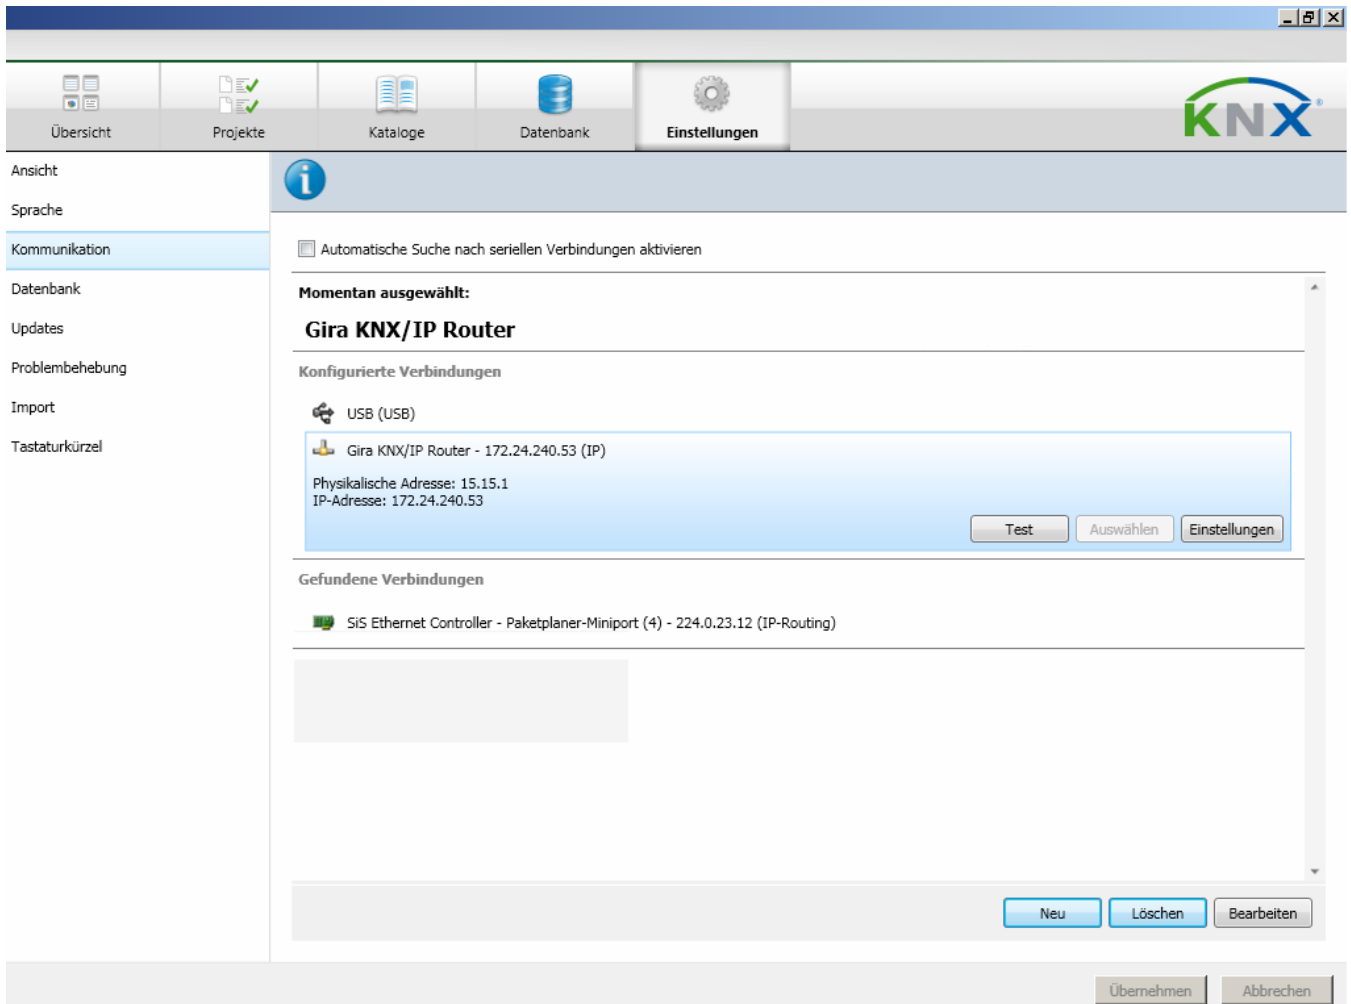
Übersicht
Projekte
Kataloge
Datenbank
Einstellungen

KNX

Ansicht
Sprache
Kommunikation
Datenbank
Updates
Problembehebung
Import
Tastaturkürzel

Automatische Suche nach seriellen Verbindungen aktivieren

Momentan ausgewählt:

Gira KNX/IP Router

Konfigurierte Verbindungen

USB (USB)

Gira KNX/IP Router - 172.24.240.53 (IP)

Physikalische Adresse: 15.15.1
IP-Adresse: 172.24.240.53

Test
Auswählen
Einstellungen

Gefundene Verbindungen

SiS Ethernet Controller - Paketplaner-Miniport (4) - 224.0.23.12 (IP-Routing)

Neu
Löschen
Bearbeiten

Übernehmen
Abbrechen